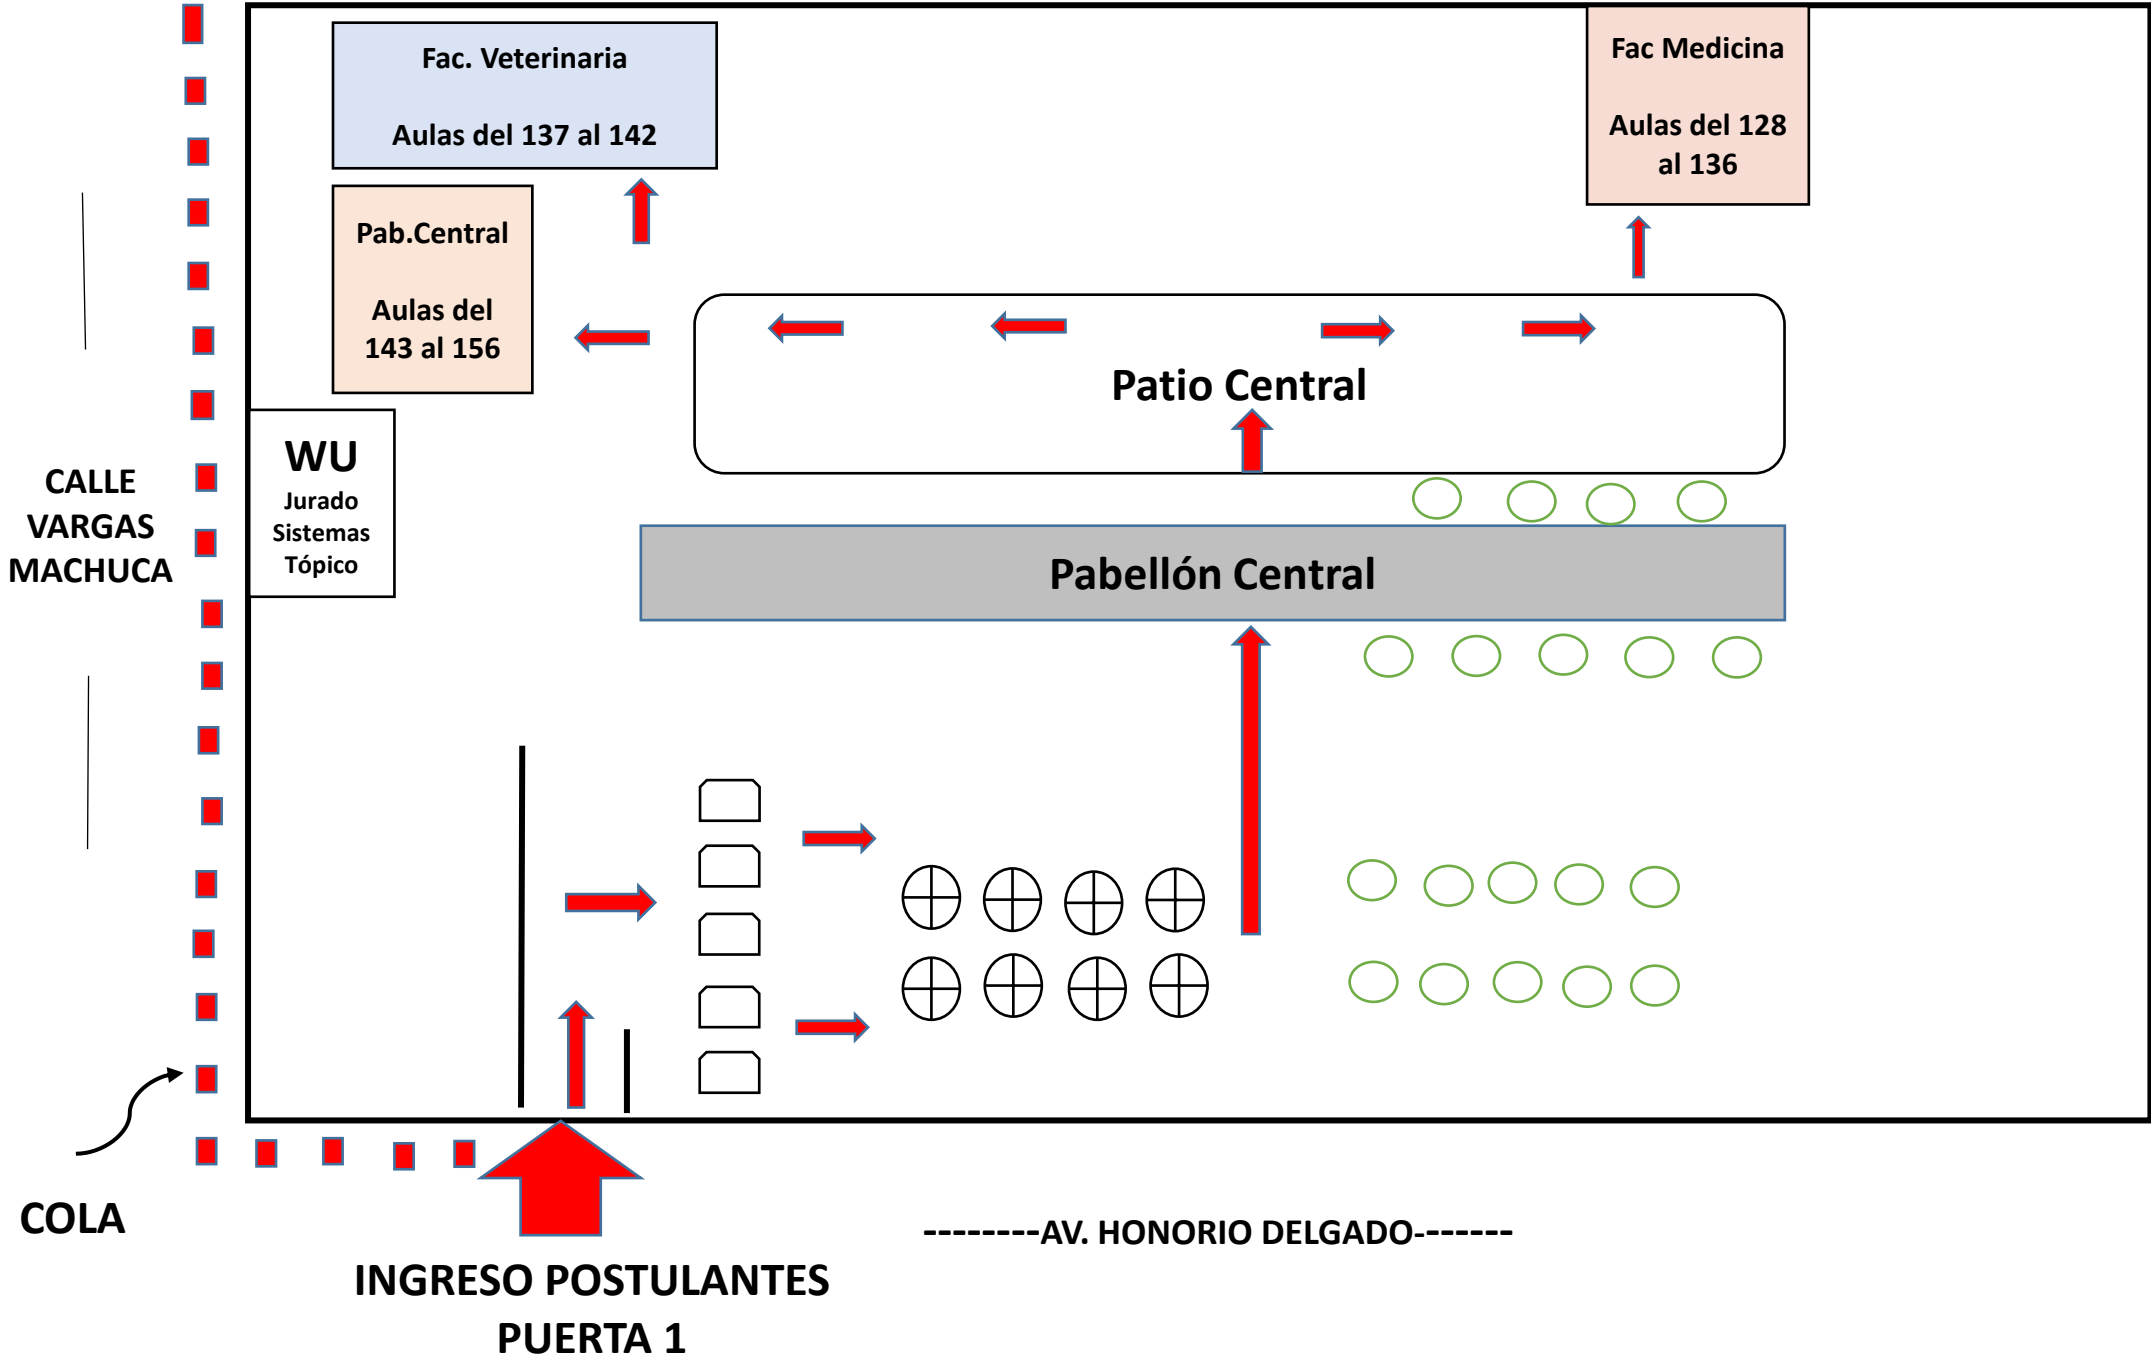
Fac. Veterinaria

Aulas del 137 al 142

Fac Medicina

Aulas del 128 al 136

Pab.Central

Aulas del 143 al 156

Patio Central

WU
Jurado
Sistemas
Tópico

CALLE VARGAS MACHUCA

Pabellón Central

COLA

INGRESO POSTULANTES
PUERTA 1

--------AV. HONORIO DELGADO-------